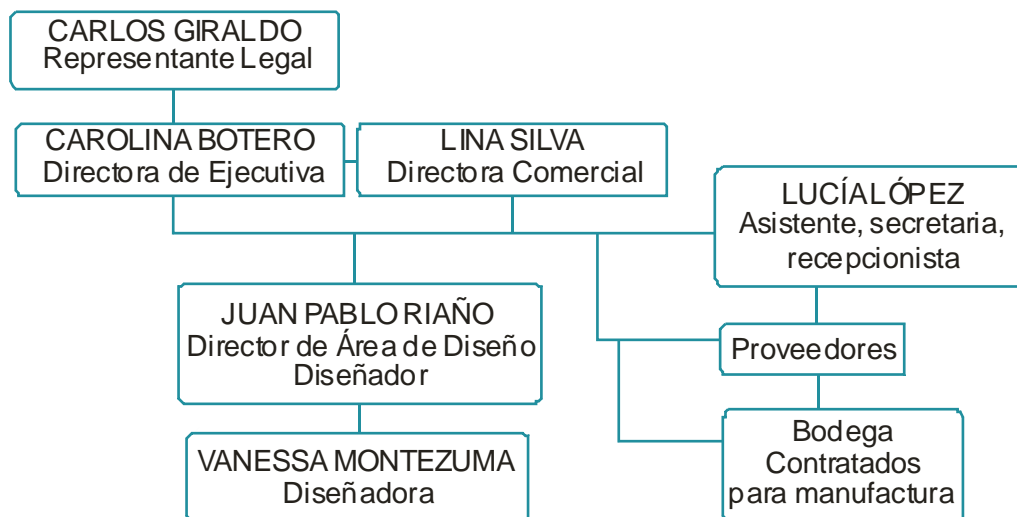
CARLOS GIRALDO
Representante Legal

CAROLINA BOTERO
Directora de Ejecutiva

LINA SILVA
Directora Comercial

LUCÍA LÓPEZ
Asistente, secretaria, recepcionista

JUAN PABLO RIAÑO
Director de Área de Diseño
Diseñador

Proveedores

VANESSA MONTEZUMA
Diseñadora

Bodega
Contratados para manufactura